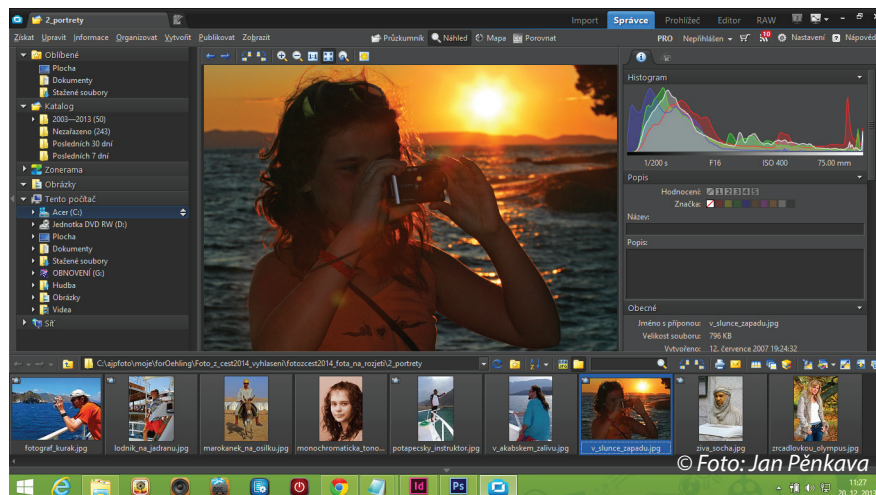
2_portrety

Import Správce Prohlížeč Editor RAW

Získat Upravit Informace Organizovat Vytvořit Publikovat Zobrazit

Průzkumník Náhled Mapa Porovnat

PRO Nepřihlášen 10 Nastavení Nápověd

Oblíbené
Plocha
Dokumenty
Stažené soubory
Katalog
2003—2013 (50)
Nezařazeno (243)
Posledních 30 dní
Posledních 7 dní
Zonerama
Obrázky
Tento počítač
Acer (C:)
Jednotka DVD RW (D:)
Plocha
Dokumenty
Stažené soubory
OBNOVENÍ (G:)
Hudba
Obrázky
Videa
Síť

Histogram
1/200 s F16 ISO 400 75.00 mm

Popis
Hodnocení: 1 2 3 4 5
Značka:
Název:
Popis:

Obecné
Jméno s příponou: v_slunce_zapadu.jpg
Velikost souboru: 796 KB
Vytvořeno: 12. července 2007 19:24:32

C:\ajpfoto\moje\forOehling\Foto_z_cest2014_vyhlaseni\fotozcest2014_fota_na_rozjeti\2_portrety

fotograf_kurak.jpg
lodnik_na_jadranu.jpg
marokanek_na_osliku.jpg
monochromaticka_tono...
potapecsky_instruktor.jpg
v_akabskem_zalivu.jpg
v_slunce_zapadu.jpg
ziva_socha.jpg
zrcadlovkou_olympus.jpg

© Foto: Jan Pěnkava

11:27
20. 12. 2014